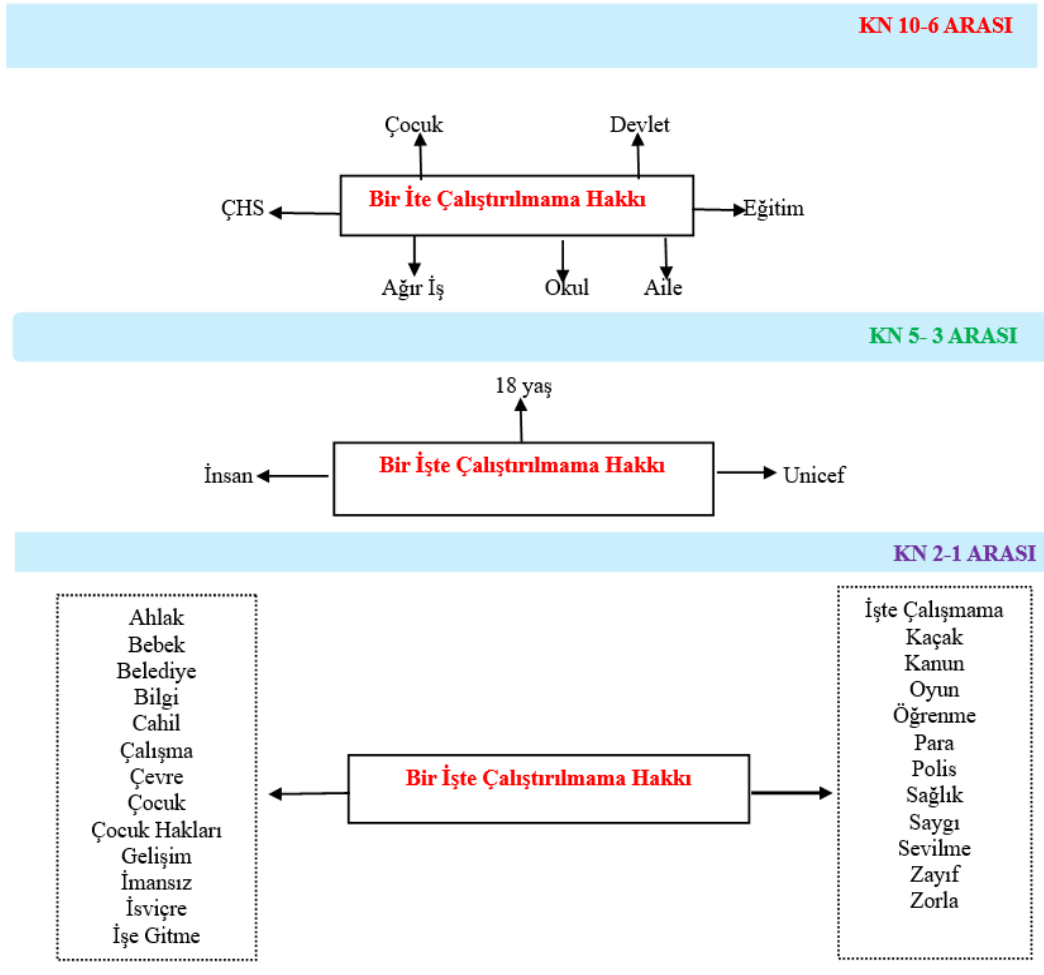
KN 10-6 ARASI

Çocuk

Devlet

ÇHS

Bir İte Çalıştırılmama Hakkı

Eğitim

Ağır İş

Okul

Aile

KN 5- 3 ARASI

18 yaş

İnsan

Bir İşte Çalıştırılmama Hakkı

Unicef

KN 2-1 ARASI

Ahlak
Bebek
Belediye
Bilgi
Cahil
Çalışma
Çevre
Çocuk
Çocuk Hakları
Gelişim
İmansız
İsviçre
İşe Gitme

Bir İşte Çalıştırılmama Hakkı

İşte Çalışmama
Kaçak
Kanun
Oyun
Öğrenme
Para
Polis
Sağlık
Saygı
Sevilme
Zayıf
Zorla